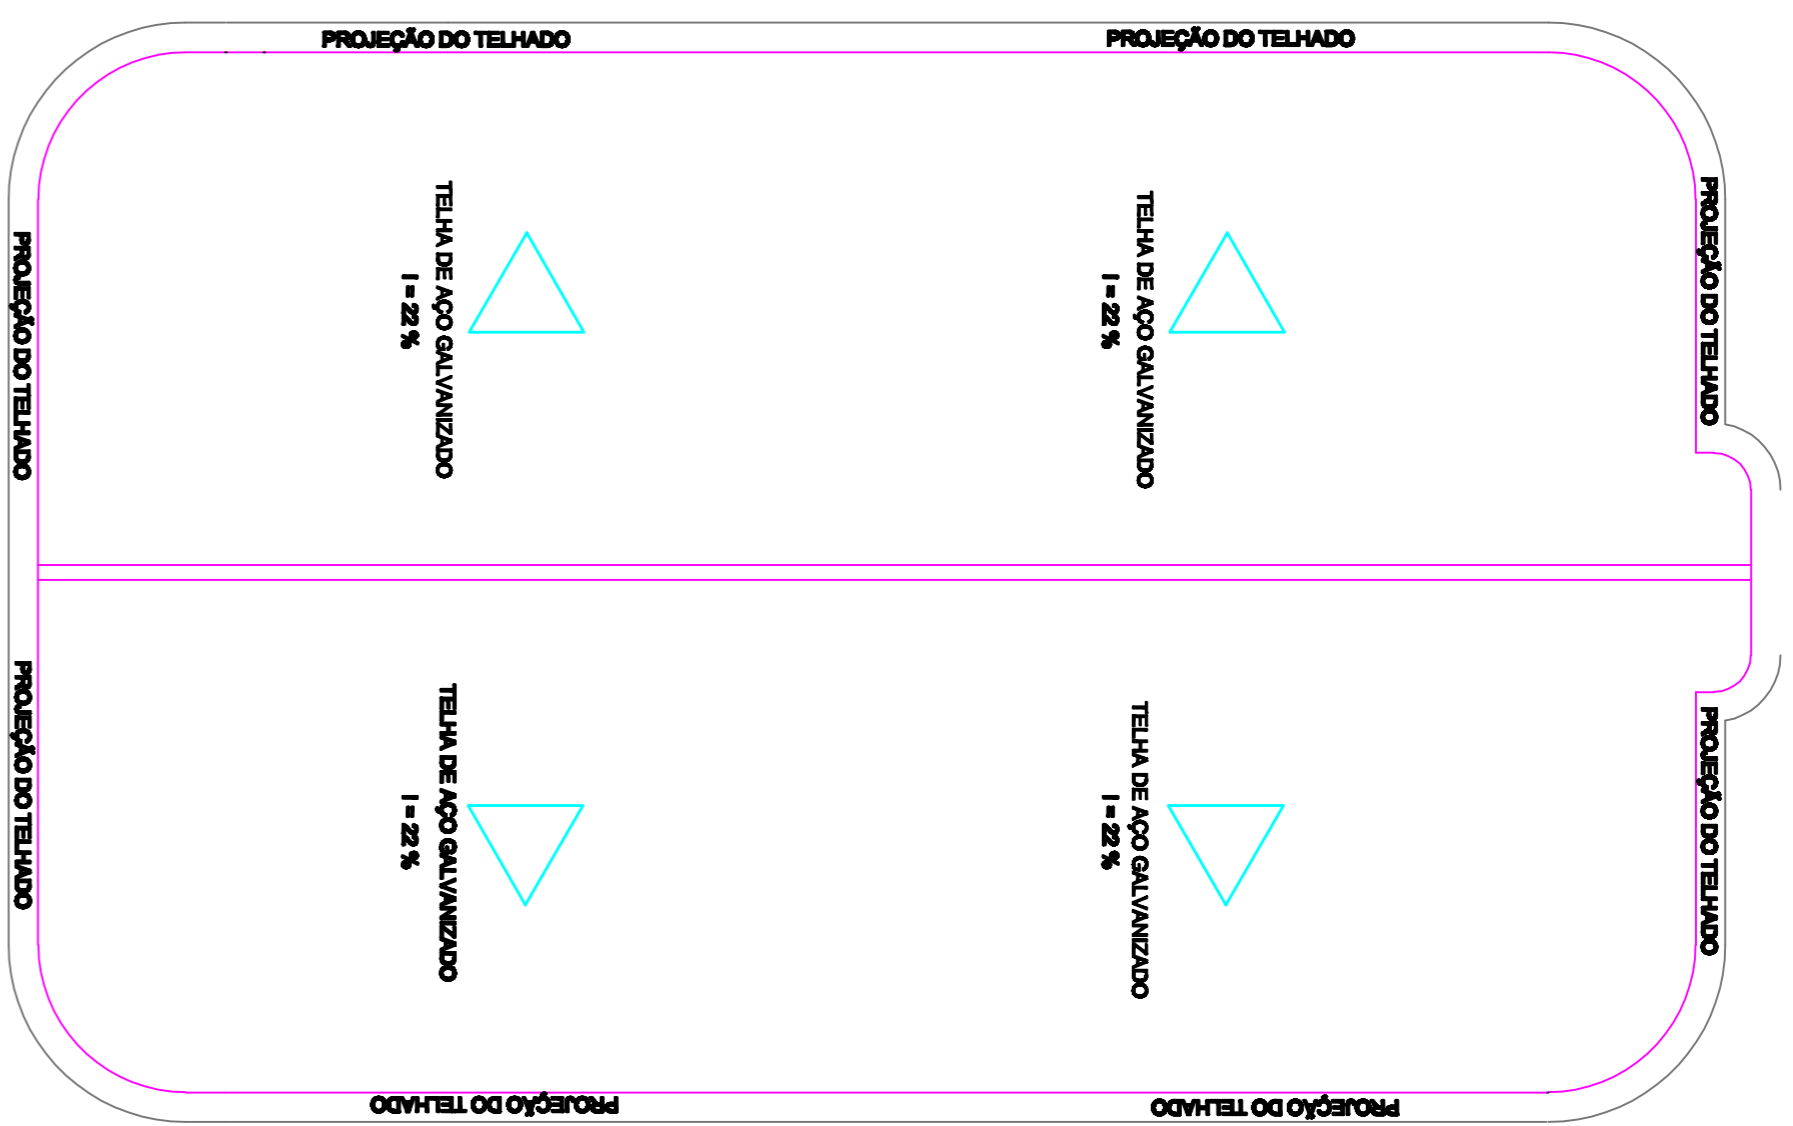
PROJEÇÃO DO TELHADO
PROJEÇÃO DO TELHADO

PROJEÇÃO DO TELHADO

TELHA DE AÇO GALVANIZADO
I = 22 %

TELHA DE AÇO GALVANIZADO
I = 22 %

PROJEÇÃO DO TELHADO

PROJEÇÃO DO TELHADO

TELHA DE AÇO GALVANIZADO
I = 22 %

TELHA DE AÇO GALVANIZADO
I = 22 %

PROJEÇÃO DO TELHADO

PROJEÇÃO DO TELHADO
PROJEÇÃO DO TELHADO